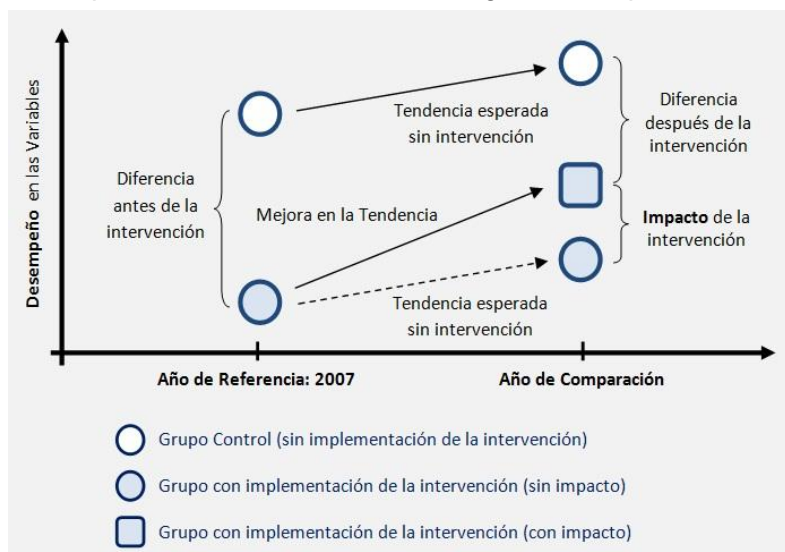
Desempeño en las Variables

Tendencia esperada sin intervención

Diferencia después de la intervención

Diferencia antes de la intervención

Mejora en la Tendencia

Impacto de la intervención

Tendencia esperada sin intervención

Año de Referencia: 2007

Año de Comparación

Grupo Control (sin implementación de la intervención)

Grupo con implementación de la intervención (sin impacto)

Grupo con implementación de la intervención (con impacto)